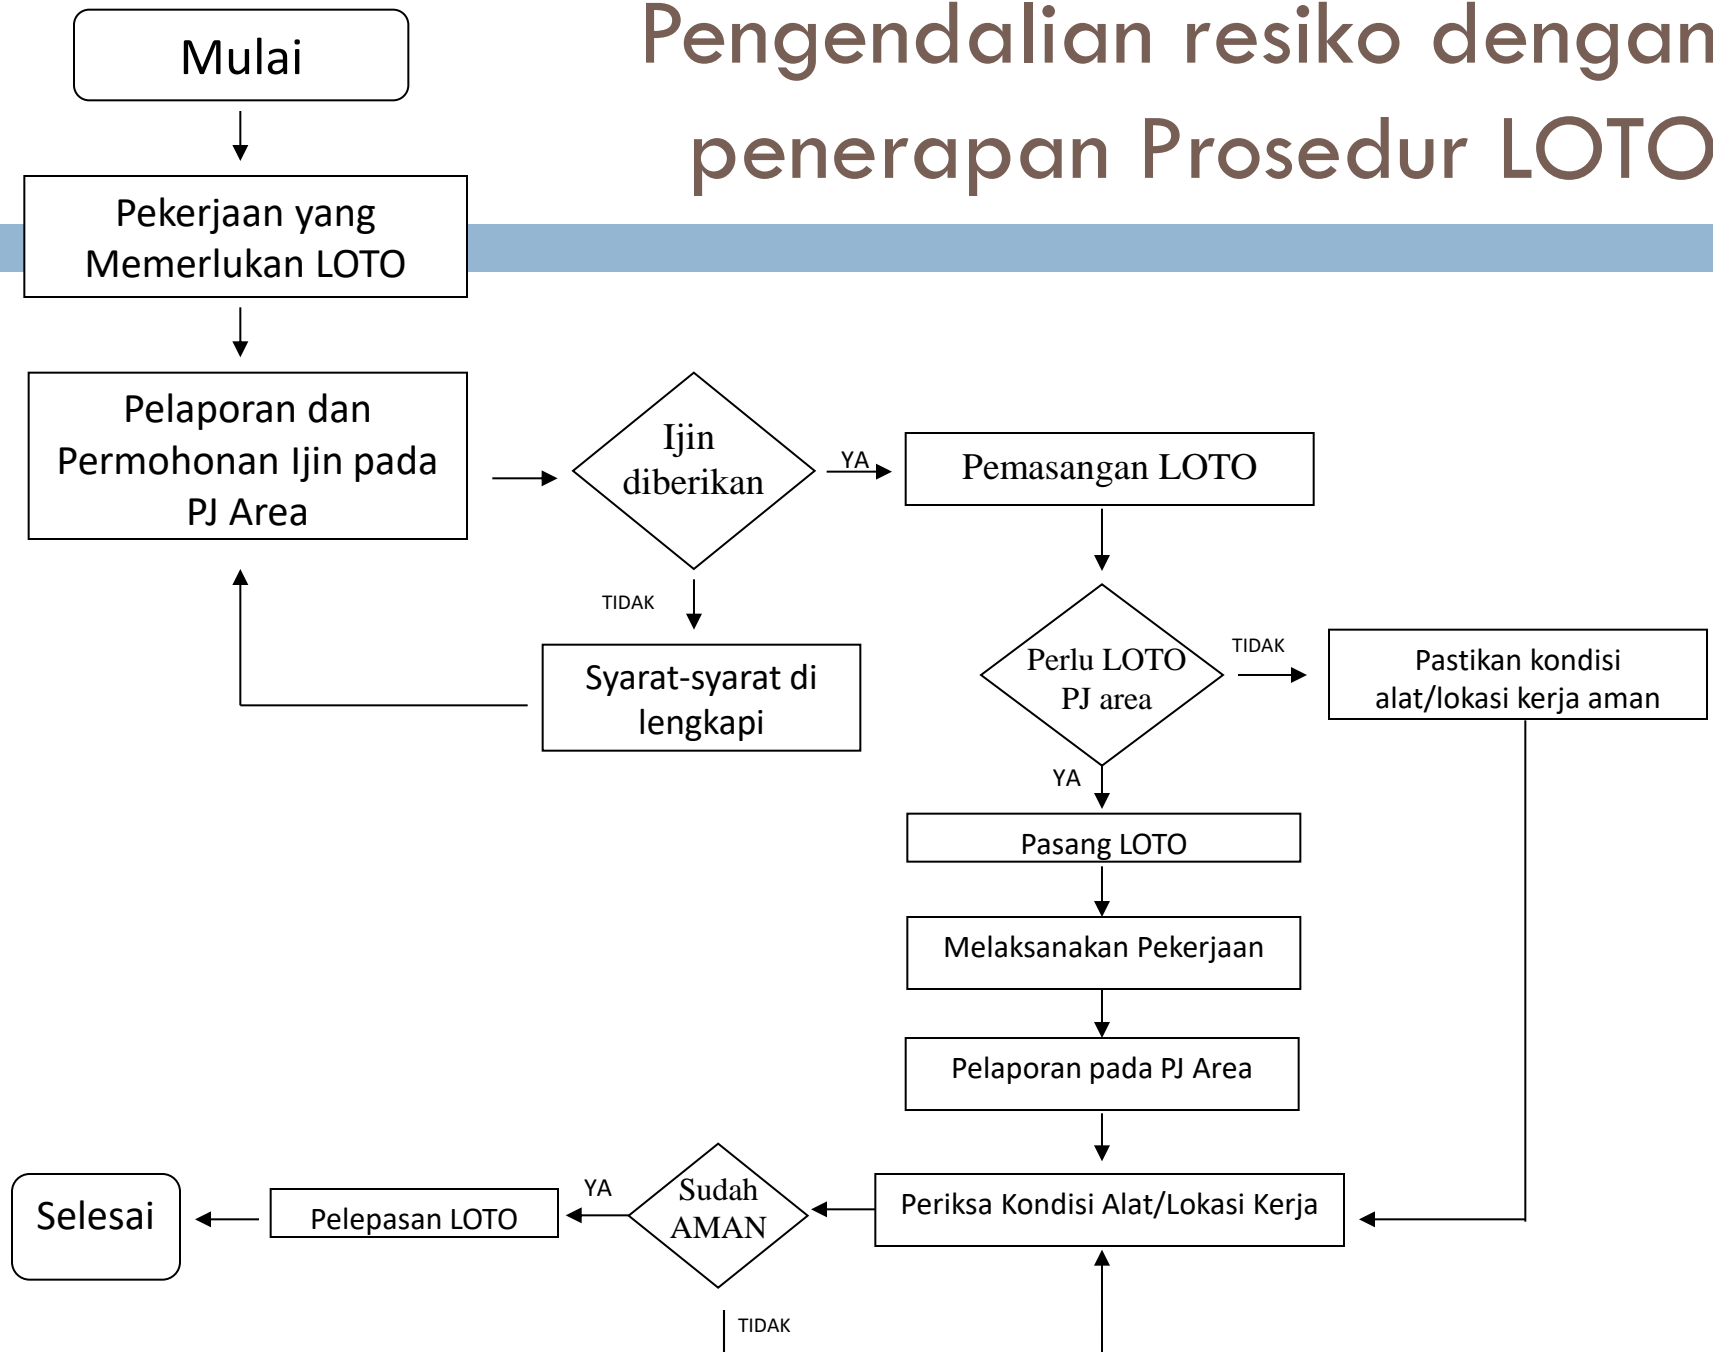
Pengendalian resiko dengan penerapan Prosedur LOTO

Mulai

Pekerjaan yang Memerlukan LOTO

Pelaporan dan Permohonan Ijin pada PJ Area

Ijin diberikan

YA

Pemasangan LOTO

TIDAK

Syarat-syarat di lengkapi

Perlu LOTO PJ area

TIDAK

Pastikan kondisi alat/lokasi kerja aman

YA

Pasang LOTO

Melaksanakan Pekerjaan

Pelaporan pada PJ Area

Selesai

Pelepasan LOTO

YA

Sudah AMAN

Periksa Kondisi Alat/Lokasi Kerja

TIDAK